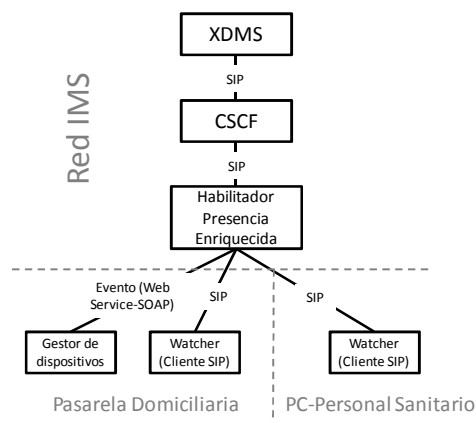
XDMS

SIP

CSCF

SIP

Red IMS

Habilitador Presencia Enriquecida

Evento (Web Service-SOAP)

SIP

SIP

Gestor de dispositivos

Watcher (Cliente SIP)

Watcher (Cliente SIP)

Pasarela Domiciliaria

PC-Personal Sanitario